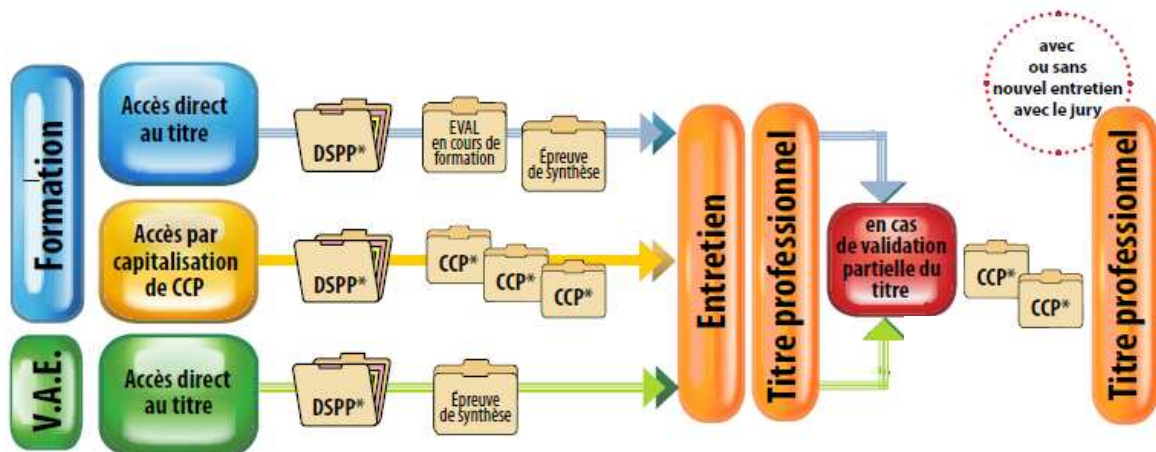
Formation

Accès direct au titre

DSPP*

EVAL en cours de formation

Épreuve de synthèse

Accès par capitalisation de CCP

DSPP*

CCP*

CCP*

CCP*

V.A.E.

Accès direct au titre

DSPP*

Épreuve de synthèse

Entretien

Titre professionnel

en cas de validation partielle du titre

CCP*

CCP*

avec ou sans nouvel entretien avec le jury

Titre professionnel